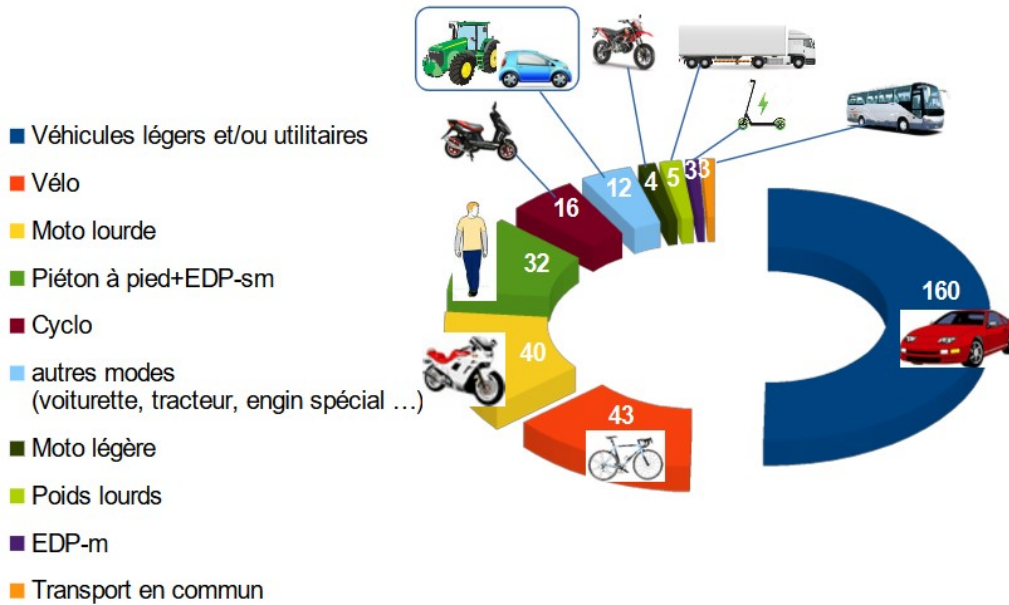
Véhicules légers et/ou utilitaires
Vélo
Moto lourde
Piéton à pied+EDP-sm
Cyclo
autres modes (voiturette, tracteur, engin spécial …)
Moto légère
Poids lourds
EDP-m
Transport en commun

160
43
40
32
16
12
4
5
3
3